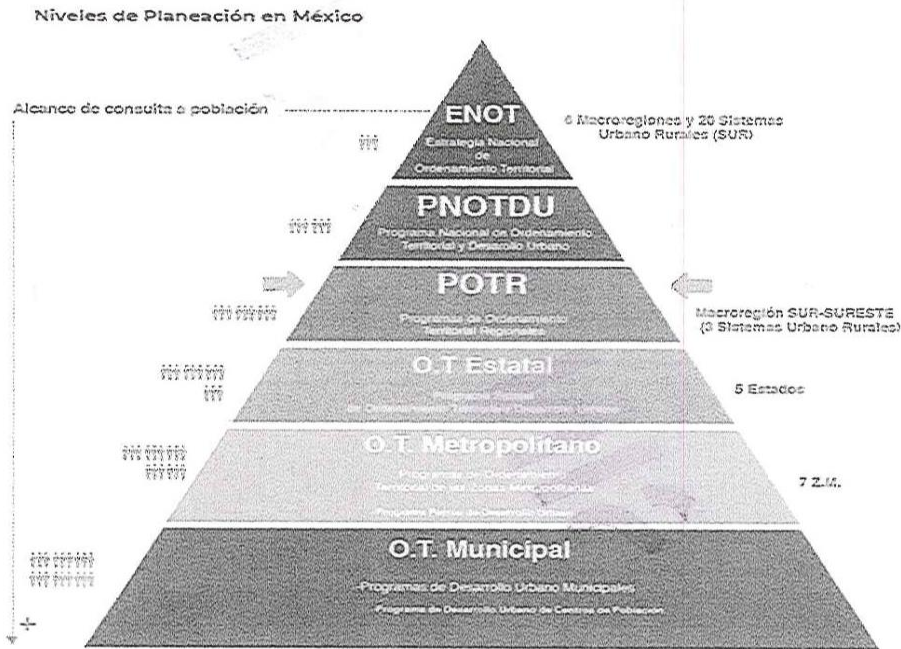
Niveles de Planeación en México

Alcance de consulta a población

ENOT
Estrategia Nacional de Ordenamiento Territorial

6 Macroregiones y 20 Sistemas Urbano Rurales (SUR)

PNOTDU
Programa Nacional de Ordenamiento Territorial y Desarrollo Urbano

POTR
Programas de Ordenamiento Territorial Regionales

Macroregión SUR-SURESTE (3 Sistemas Urbano Rurales)

O.T Estatal
Programas Estatales de Ordenamiento Territorial y Desarrollo Urbano

5 Estados

O.T. Metropolitano
Programas de Ordenamiento Territorial de las Zonas Metropolitanas
Programa Parcial de Desarrollo Urbano

7 Z.M.

O.T. Municipal
Programas de Desarrollo Urbano Municipales
Programa de Desarrollo Urbano de Centros de Población